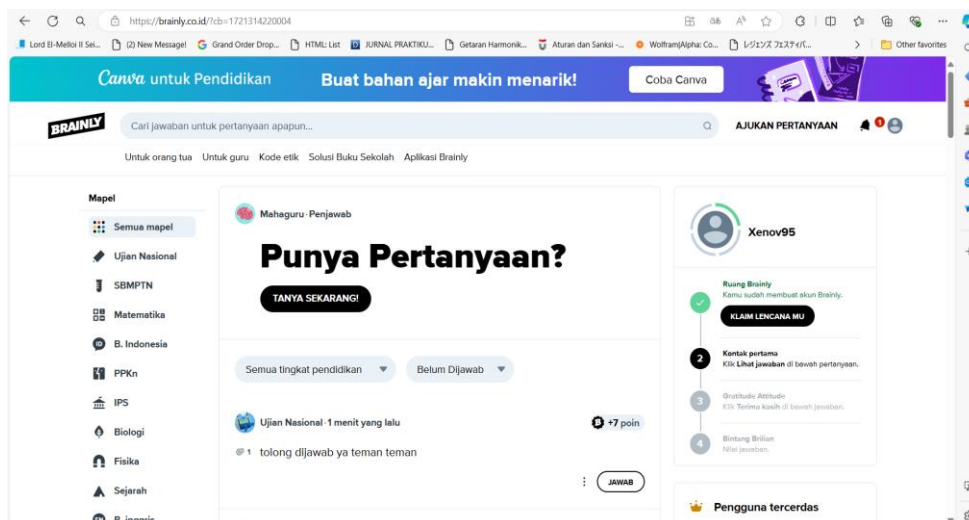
https://brainly.co.id/?cb=1721314220004

Lord El-Melloi II Sei... (2) New Message! Grand Order Drop... HTML: List JURNAL PRAKTIKU... Getaran Harmonik... Aturan dan Sanksi -... Wolfram|Alpha: Co... レジェンズ フェスティバ... Other favorites

Canva untuk Pendidikan Buat bahan ajar makin menarik! Coba Canva

BRAINLY Cari jawaban untuk pertanyaan apapun... AJUKAN PERTANYAAN 1

Untuk orang tua Untuk guru Kode etik Solusi Buku Sekolah Aplikasi Brainly

Mapel
Semua mapel
Ujian Nasional
SBMPTN
Matematika
B. Indonesia
PPKn
IPS
Biologi
Fisika
Sejarah
B. inggris

Mahaguru · Penjawab
Punya Pertanyaan?
TANYA SEKARANG!

Semua tingkat pendidikan Belum Dijawab

Ujian Nasional · 1 menit yang lalu +7 poin
1 tolong dijawab ya teman teman
JAWAB

Xenov95

Ruang Brainly
Kamu sudah membuat akun Brainly.
KLAIM LENCANA MU

2 Kontak pertama
Klik Lihat jawaban di bawah pertanyaan.

3 Gratitude Attitude
Klik Terima kasih di bawah jawaban.

4 Bintang Brilian
Nilai jawaban.

Pengguna tercerdas